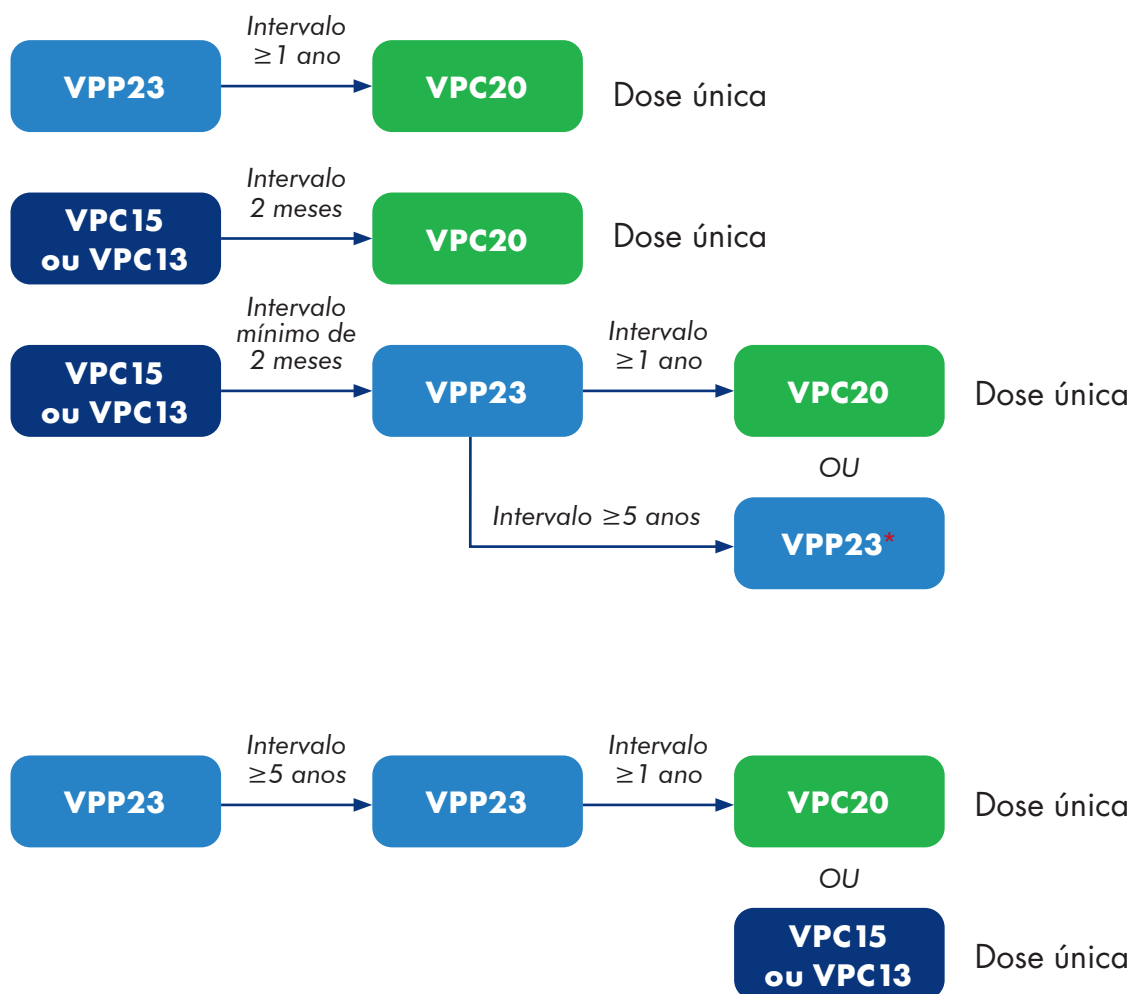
VPP23

Intervalo $\geq 1$ ano

VPC20

Dose única

VPC15 ou VPC13

Intervalo 2 meses

VPC20

Dose única

VPC15 ou VPC13

Intervalo mínimo de 2 meses

VPP23

Intervalo $\geq 1$ ano

VPC20

Dose única

OU

Intervalo $\geq 5$ anos

VPP23*

VPP23

Intervalo $\geq 5$ anos

VPP23

Intervalo $\geq 1$ ano

VPC20

Dose única

OU

VPC15 ou VPC13

Dose única